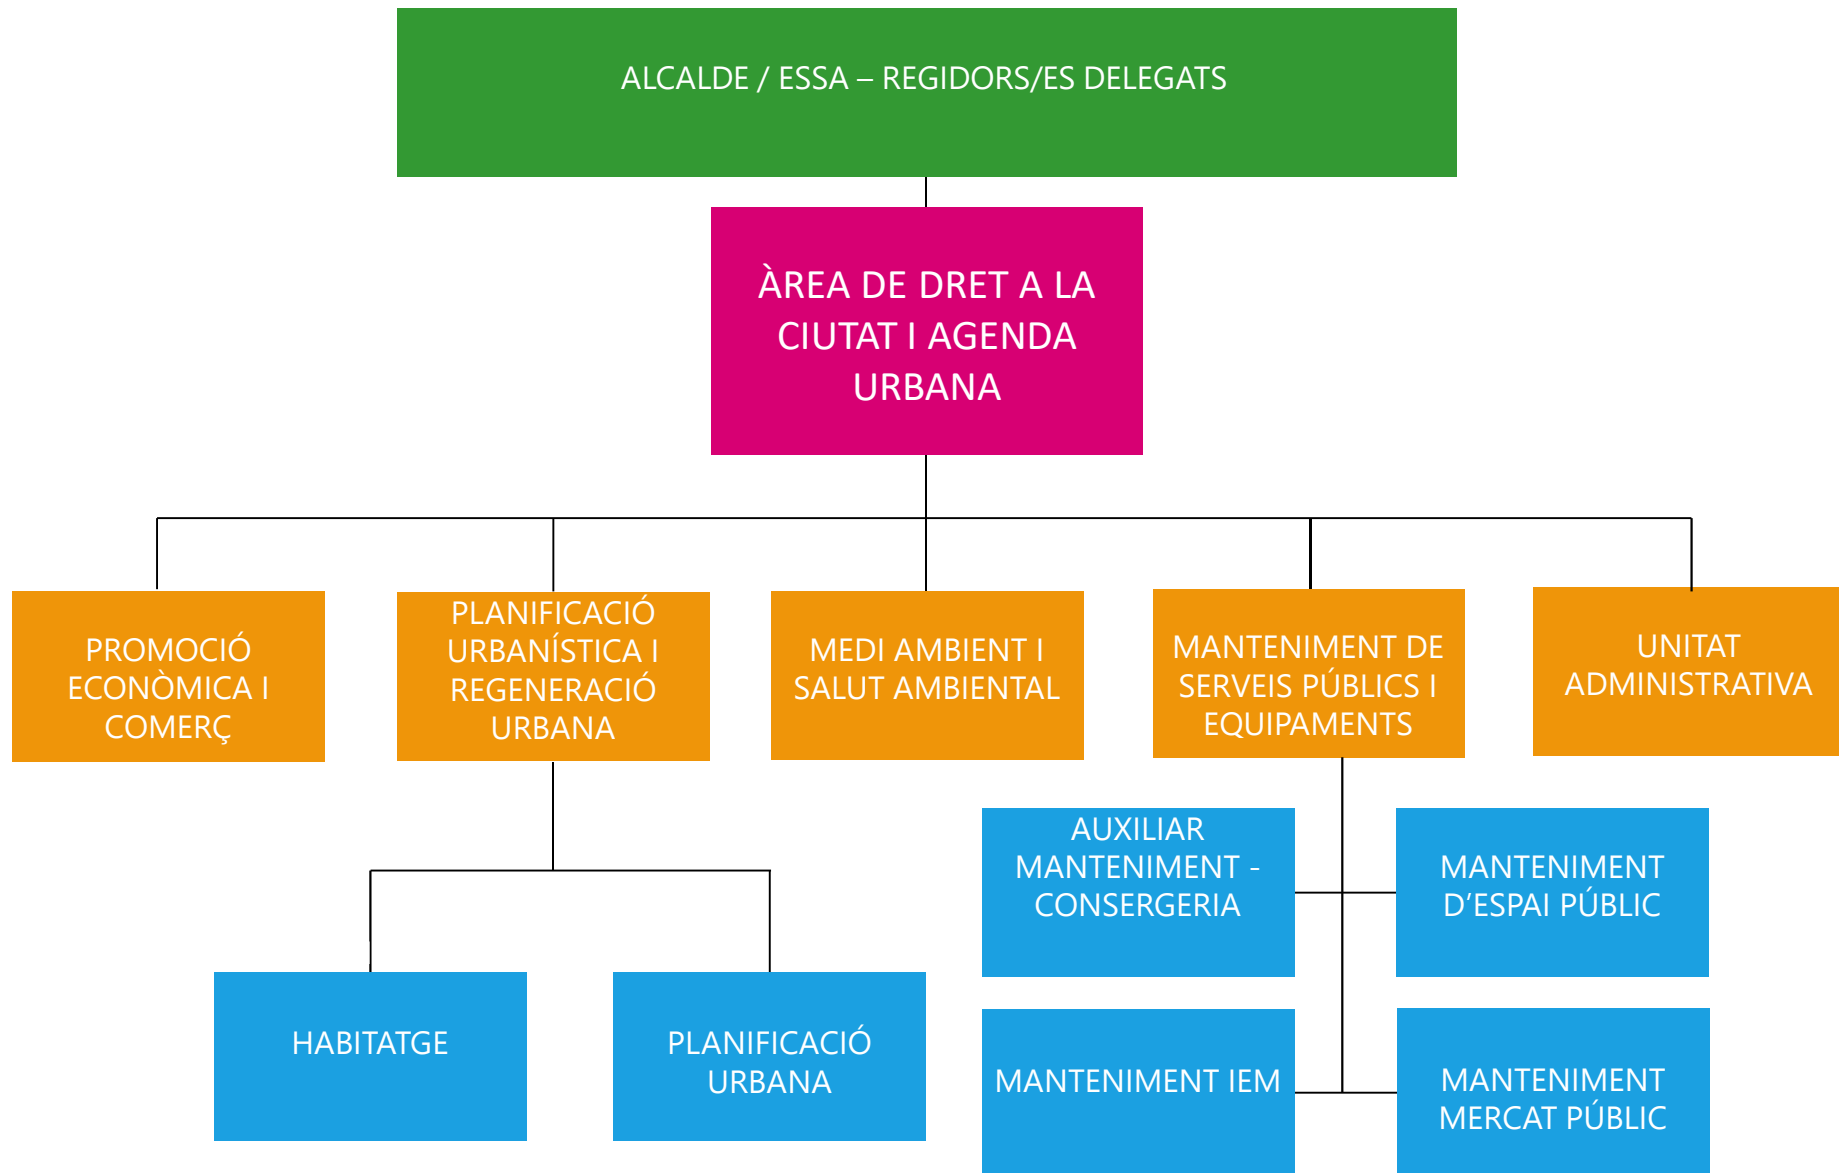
ALCALDE / ESSA – REGIDORS/ES DELEGATS

ÀREA DE DRET A LA CIUTAT I AGENDA URBANA

PROMOCIÓ ECONÒMICA I COMERÇ

PLANIFICACIÓ URBANÍSTICA I REGENERACIÓ URBANA

MEDI AMBIENT I SALUT AMBIENTAL

MANTENIMENT DE SERVEIS PÚBLICS I EQUIPAMENTS

UNITAT ADMINISTRATIVA

AUXILIAR MANTENIMENT - CONSERGERIA

MANTENIMENT D'ESPAI PÚBLIC

HABITATGE

PLANIFICACIÓ URBANA

MANTENIMENT IEM

MANTENIMENT MERCAT PÚBLIC